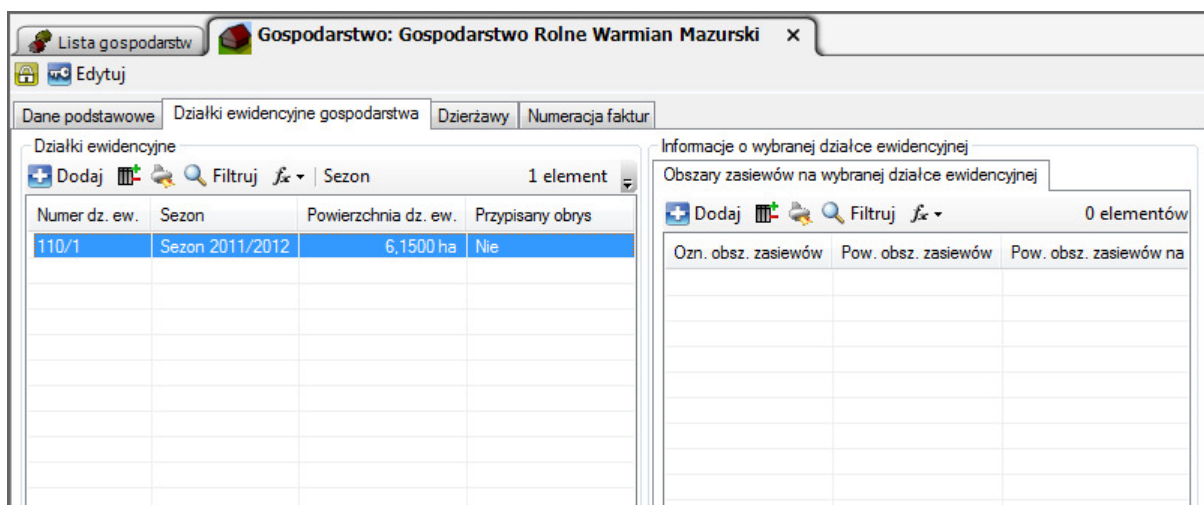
Lista gospodarstw | Gospodarstwo: Gospodarstwo Rolne Warmian Mazurski ×

Edytuj

Dane podstawowe | Działki ewidencyjne gospodarstwa | Dzierżawy | Numeracja faktur

Działki ewidencyjne

Dodaj | Filtruj | $f_x$ | Sezon | 1 element

| Numer dz. ew. | Sezon | Powierzchnia dz. ew. | Przypisany obrys |
|---|---|---|---|
| 110/1 | Sezon 2011/2012 | 6,1500 ha | Nie |

Informacje o wybranej działce ewidencyjnej

Obszary zasiewów na wybranej działce ewidencyjnej

Dodaj | Filtruj | $f_x$ | 0 elementów

| Ozn. obsz. zasiewów | Pow. obsz. zasiewów | Pow. obsz. zasiewów na |
|---|---|---|